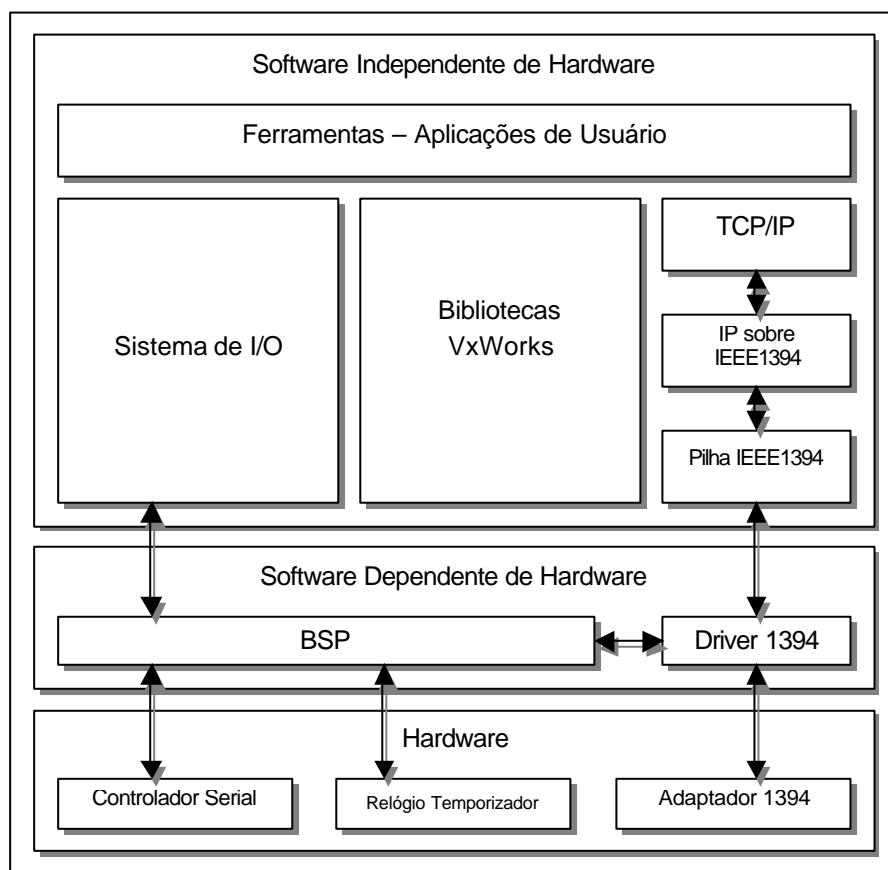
Software Independente de Hardware

Ferramentas – Aplicações de Usuário

Sistema de I/O

Bibliotecas VxWorks

TCP/IP

IP sobre IEEE1394

Pilha IEEE1394

Software Dependente de Hardware

BSP

Driver 1394

Hardware

Controlador Serial

Relógio Temporizador

Adaptador 1394